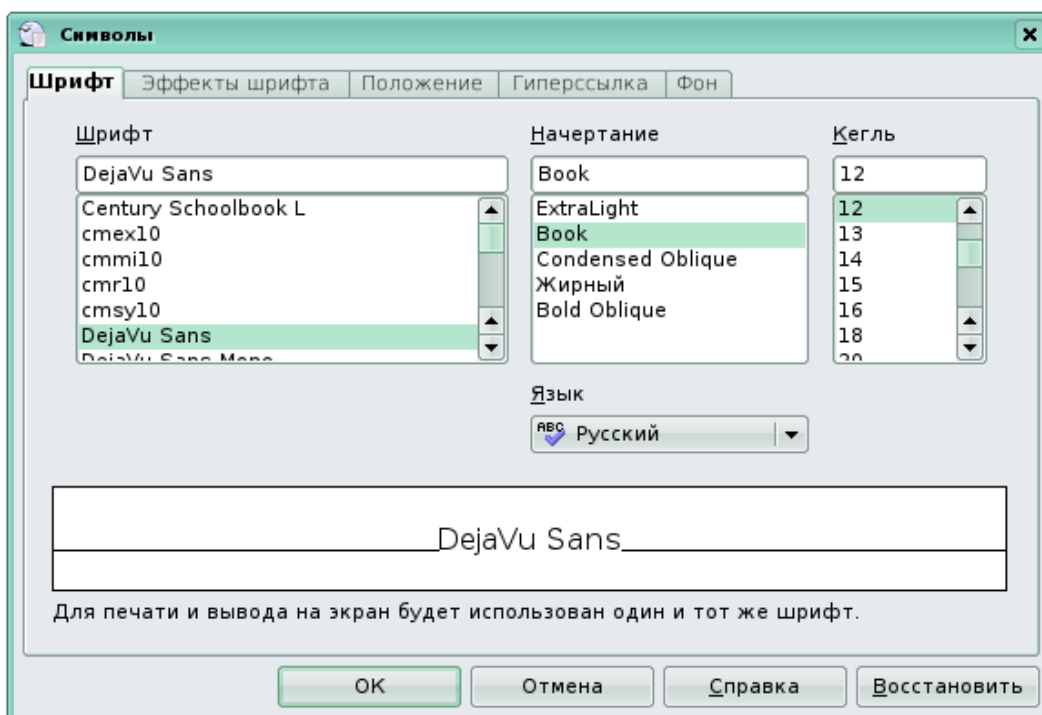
Символы

Шрифт | Эффекты шрифта | Положение | Гиперссылка | Фон

Шрифт
DejaVu Sans
Century Schoolbook L
cmex10
cmmi10
cmr10
cmsy10
DejaVu Sans
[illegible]

Начертание
Book
ExtraLight
Book
Condensed Oblique
Жирный
Bold Oblique

Кегль
12
12
13
14
15
16
18
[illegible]

Язык
Русский

DejaVu Sans

Для печати и вывода на экран будет использован один и тот же шрифт.

OK
Отмена
Справка
Восстановить